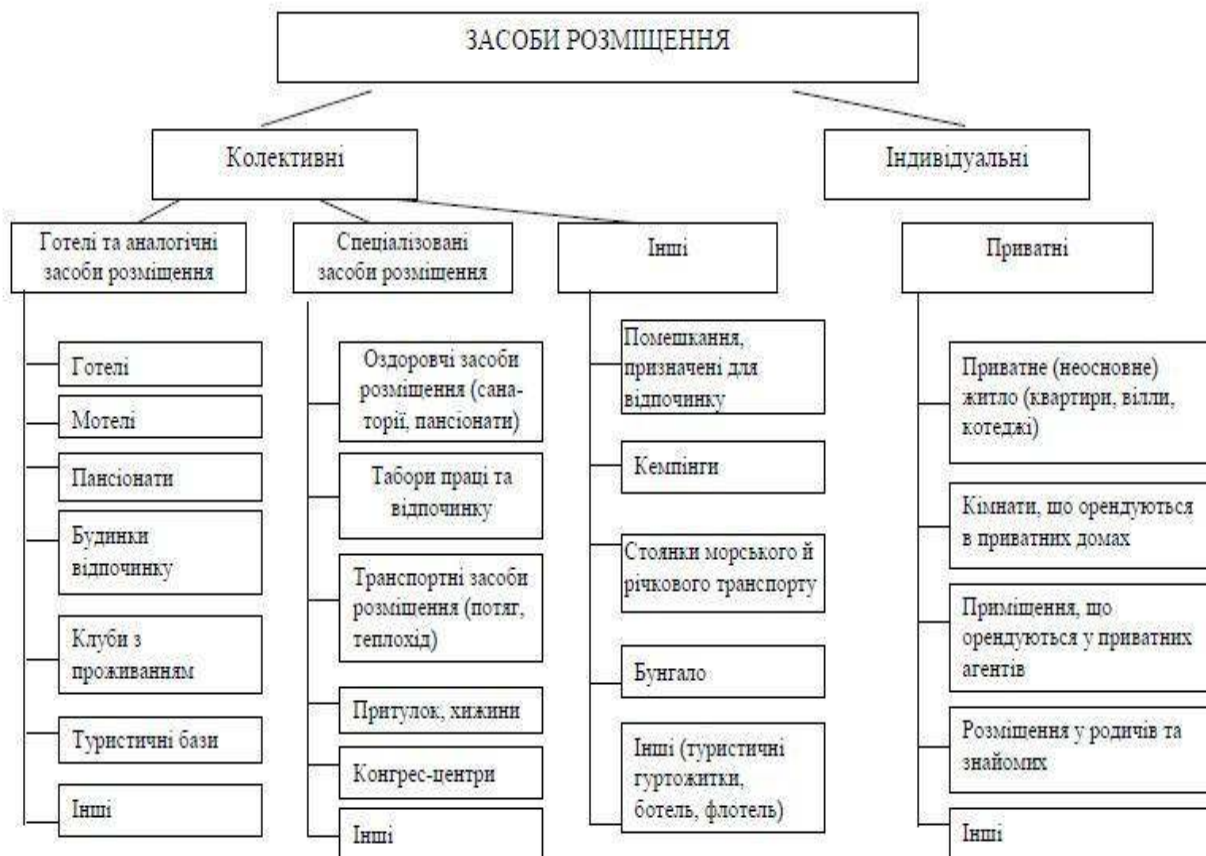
ЗАСОБИ РОЗМІЩЕННЯ

Колективні

Індивідуальні

Готелі та аналогічні засоби розміщення

Спеціалізовані засоби розміщення

Інші

Приватні

Готелі

Мотелі

Пансіонати

Будинки відпочинку

Клуби з проживанням

Туристичні бази

Інші

Оздоровчі засоби розміщення (санаторії, пансіонати)

Табори праці та відпочинку

Транспортні засоби розміщення (потяг, теплохід)

Притулок, хижини

Конгрес-центри

Інші

Помешкання, призначені для відпочинку

Кемпінги

Стоянки морського й річкового транспорту

Бунгало

Інші (туристичні гуртожитки, ботель, флотель)

Приватне (неосновне) житло (квартири, вілли, котеджі)

Кімнати, що орендуються в приватних домах

Приміщення, що орендуються у приватних агентів

Розміщення у родичів та знайомих

Інші